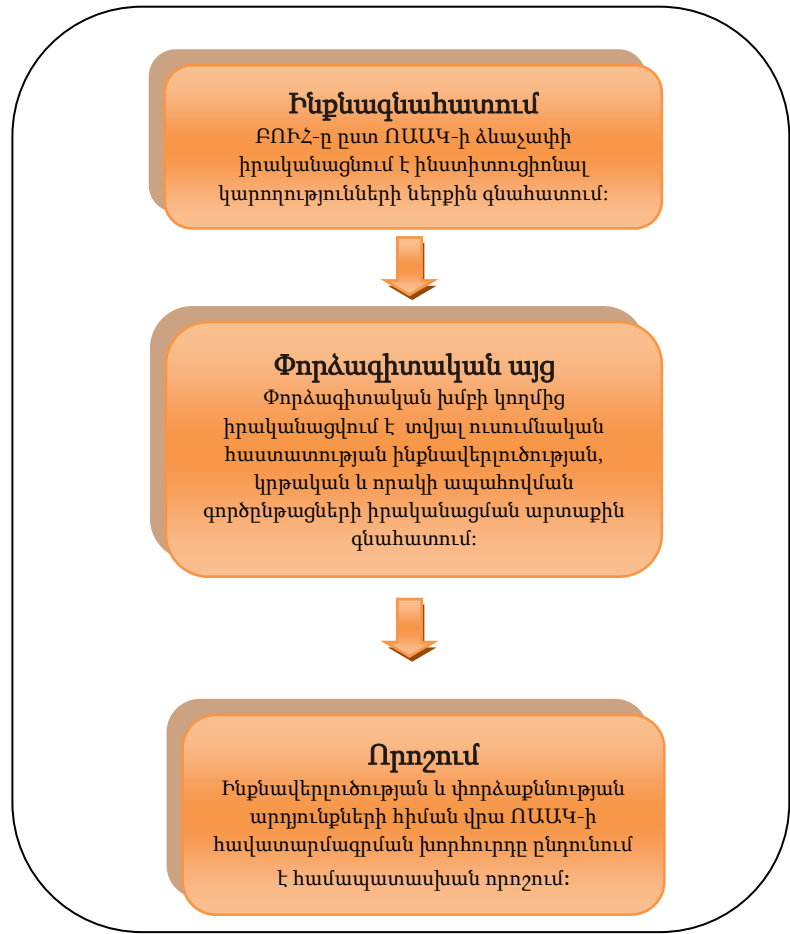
Ինքնագնահատում
ԲՈՒՀ-ը ըստ ՈԱԱԿ-ի ձևաչափի իրականացնում է ինստիտուցիոնալ կարողությունների ներքին գնահատում:

Փորձագիտական այց
Փորձագիտական խմբի կողմից իրականացվում է տվյալ ուսումնական հաստատության ինքնավերլուծության, կրթական և որակի ապահովման գործընթացների իրականացման արտաքին գնահատում:

Որոշում
Ինքնավերլուծության և փորձաքննության արդյունքների հիման վրա ՈԱԱԿ-ի հավատարմագրման խորհուրդը ընդունում է համապատասխան որոշում: